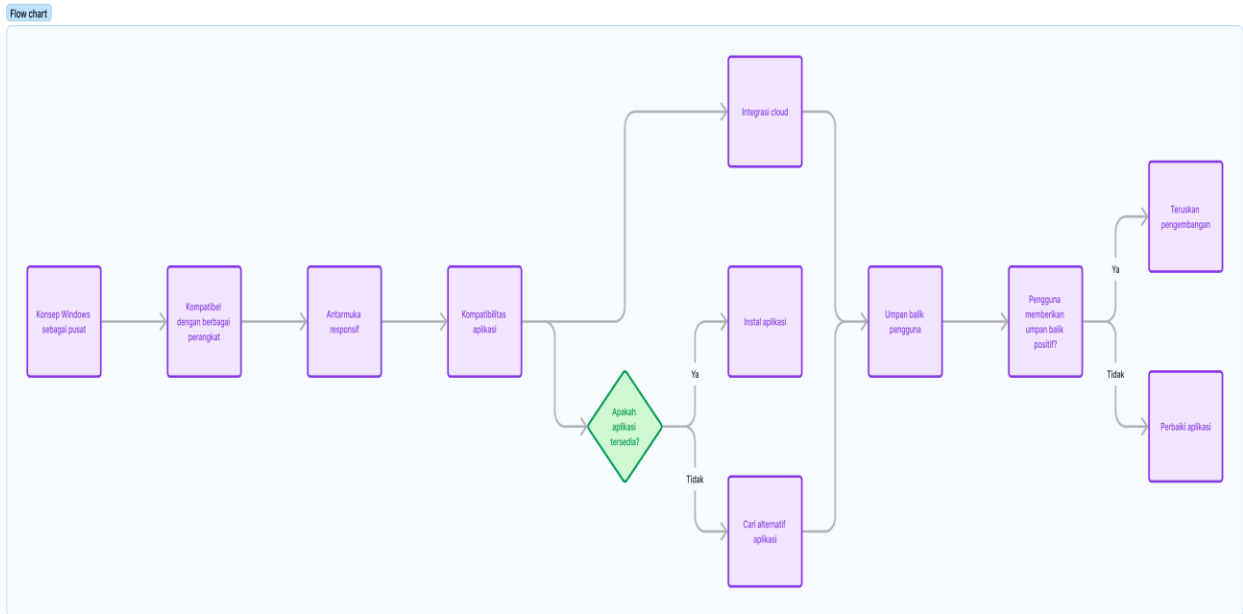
Flow chart

Konsep Windows sebagai pusat

Kompatibel dengan berbagai perangkat

Antarmuka responsif

Kompatibilitas aplikasi

Integrasi cloud

Apakah aplikasi tersedia?

Ya

Instal aplikasi

Tidak

Cari alternatif aplikasi

Umpan balik pengguna

Pengguna memberikan umpan balik positif?

Ya

Teruskan pengembangan

Tidak

Perbaiki aplikasi